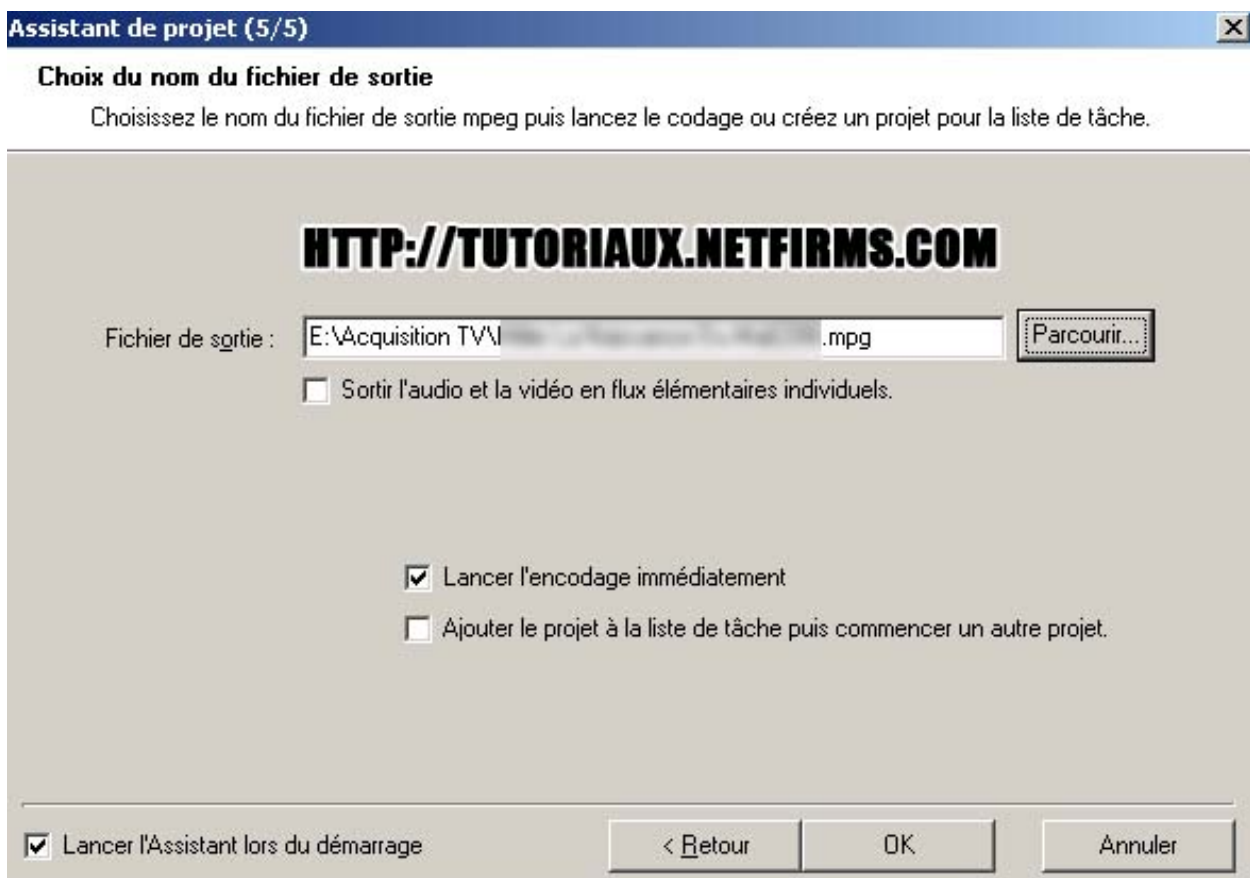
Assistant de projet (5/5)

Choix du nom du fichier de sortie

Choisissez le nom du fichier de sortie mpeg puis lancez le codage ou créez un projet pour la liste de tâche.

HTTP://TUTORIAUX.NETFIRMS.COM

Fichier de sortie : E:\Acquisition TV\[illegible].mpg Parcourir...

Sortir l'audio et la vidéo en flux élémentaires individuels.

Lancer l'encodage immédiatement

Ajouter le projet à la liste de tâche puis commencer un autre projet.

Lancer l'Assistant lors du démarrage

< Retour

OK

Annuler